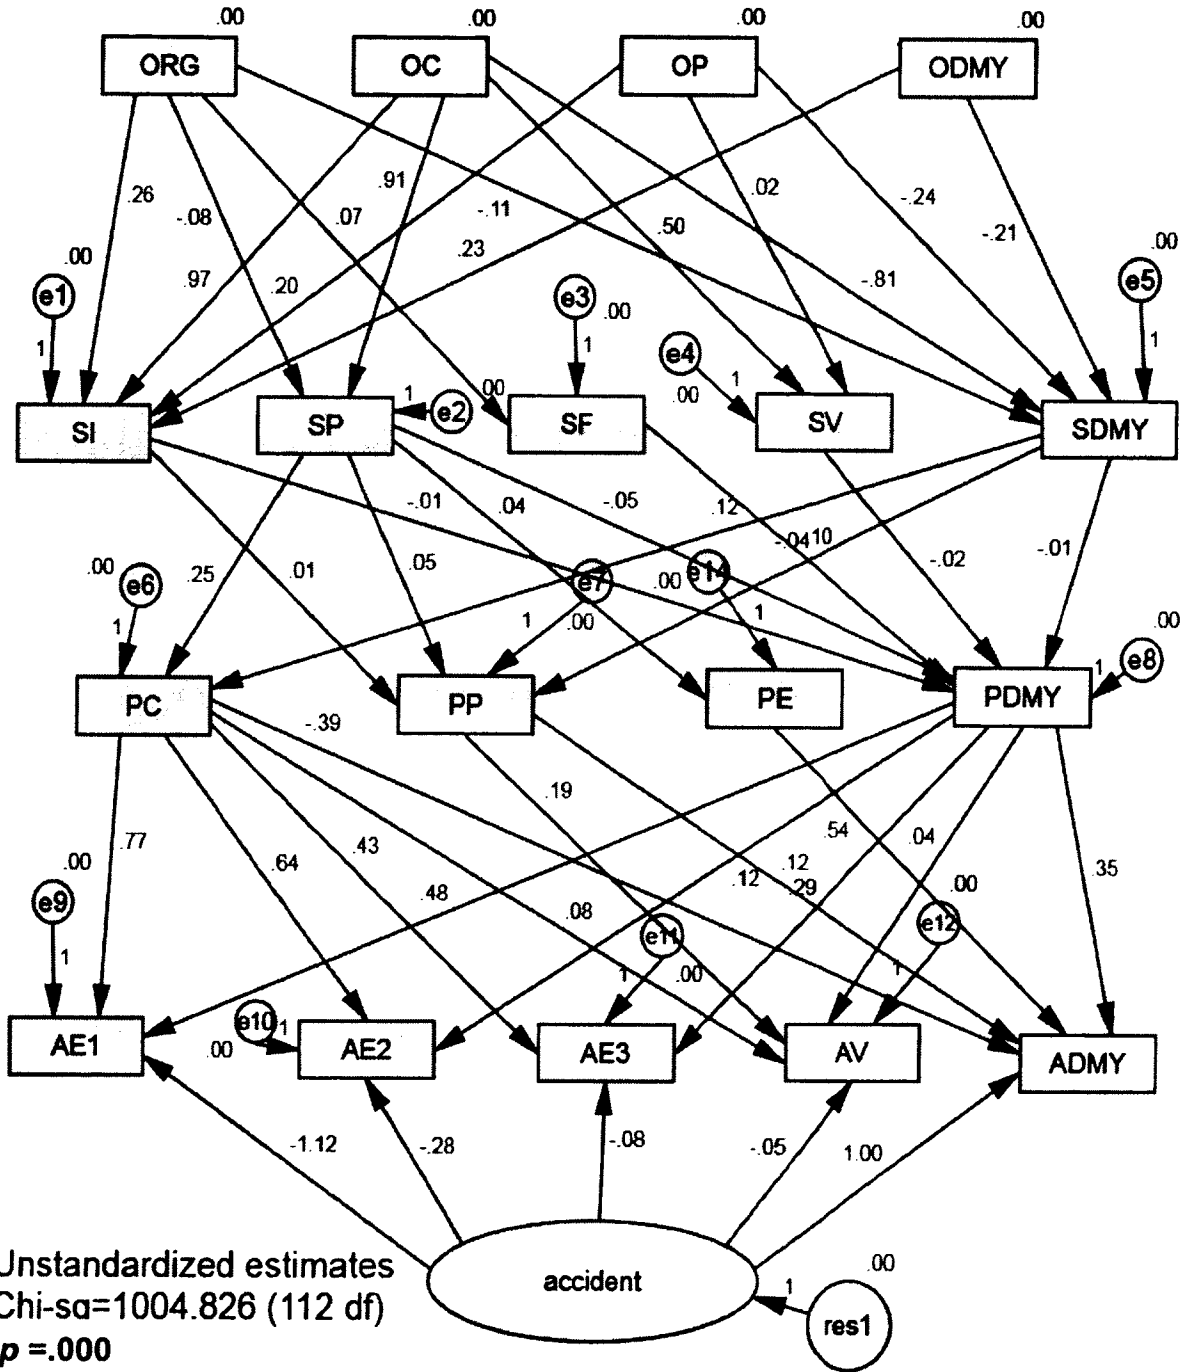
.00 ORG .00 OC .00 OP .00 ODMY

.26 -.08 .07 .91 -.11 .02 .50 -.24 -.21 .23 .97 .20 -.81

.00 e1 1 SI

SP 1 e2

e3 .00 1 .00 SF

e4 .00 1 SV

.00 e5 1 SDMY

-.01 .04 -.05 .12 -.04 .10 .25 .01 .05 -.02 -.01

.00 e6 1 PC

e7 1 .00 PP

.00 e14 1 PE

PDMY 1 e8 .00

-.39 .19 .77 .64 .43 .54 .04 .48 .12 .29 .12 .35 .08

.00 e9 1 AE1

e10 1 .00 AE2

e11 1 .00 AE3

AV

.00 e12 1 ADMY

-1.12 -.28 -.08 -.05 1.00

accident

.00 1 res1

Unstandardized estimates
Chi-sq=1004.826 (112 df)
p =.000